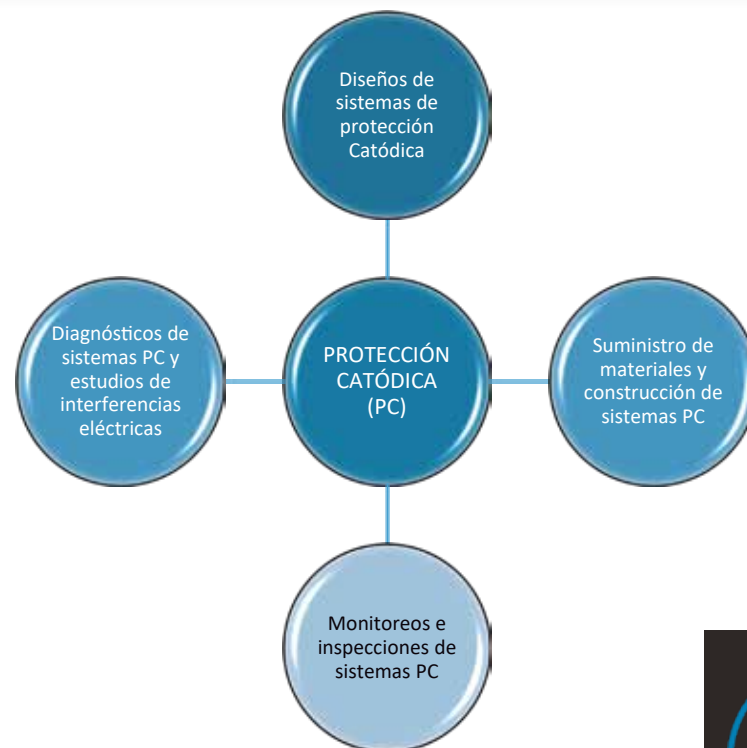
Diseños de sistemas de protección Catódica

Diagnósticos de sistemas PC y estudios de interferencias eléctricas

PROTECCIÓN CATÓDICA (PC)

Suministro de materiales y construcción de sistemas PC

Monitoreos e inspecciones de sistemas PC